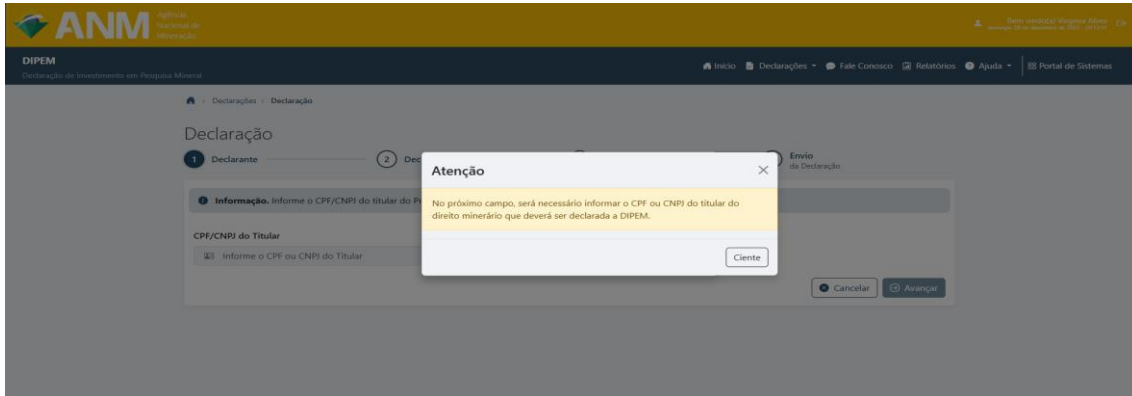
ANM Agência Nacional de Mineração

Bem vindo(a) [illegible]

DIPEM
Declaração de Investimento em Pesquisa Mineral

Início Declarações Fale Conosco Relatórios Ajuda Portal de Sistemas

Declarações › Declaração

Declaração

1 Declarante 2 Dec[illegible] Envio da Declaração

Informação. Informe o CPF/CNPJ do titular do P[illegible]

CPF/CNPJ do Titular

Informe o CPF ou CNPJ do Titular

Cancelar Avançar

Atenção

No próximo campo, será necessário informar o CPF ou CNPJ do titular do direito minerário que deverá ser declarada a DIPEM.

Ciente